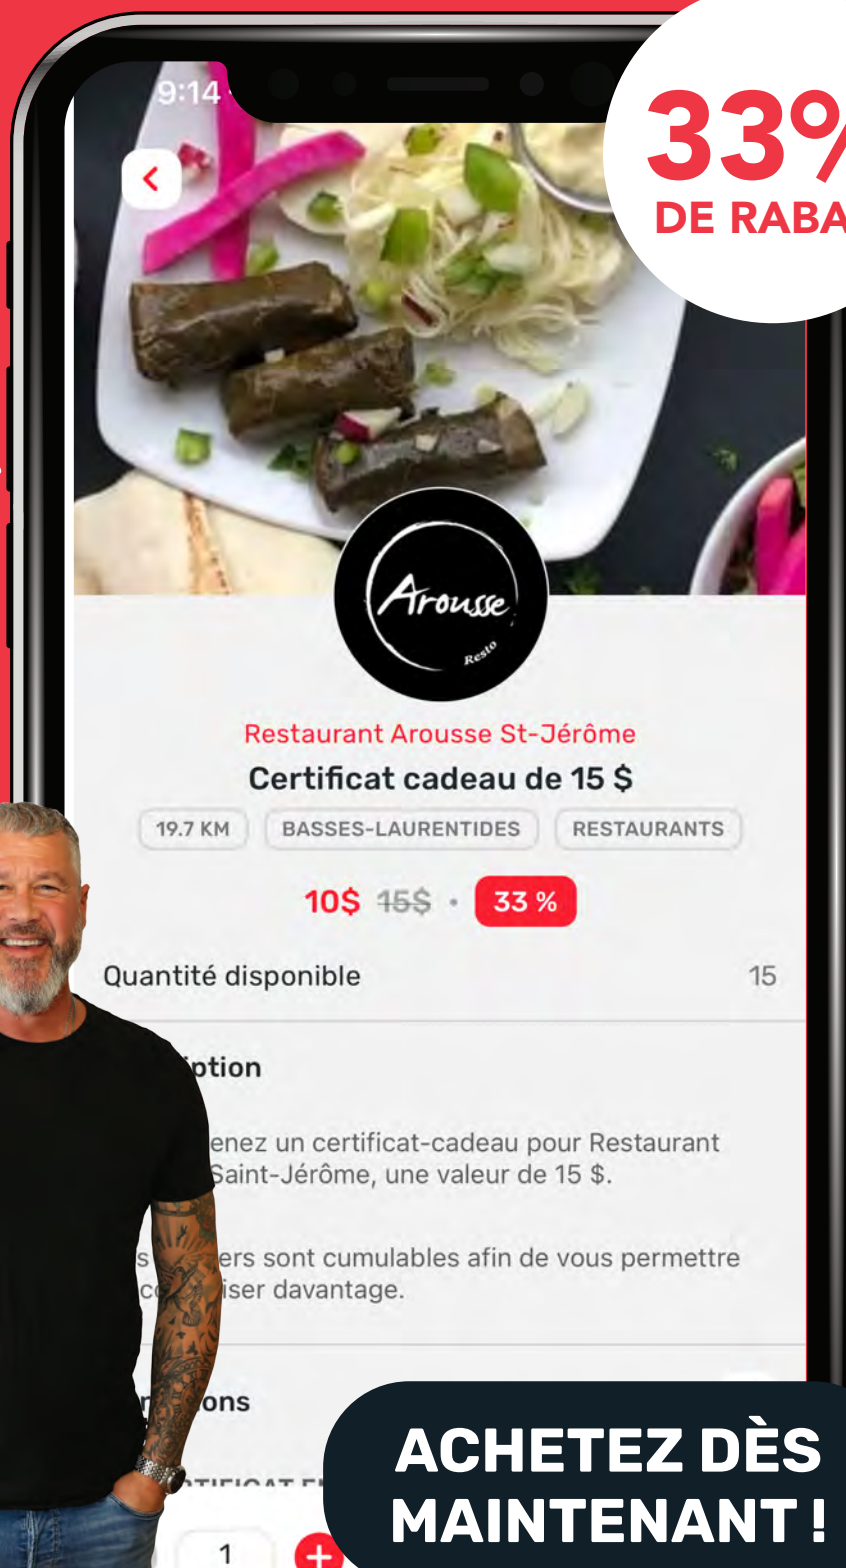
9:14

33%
DE RABA

Arousse
Resto

Restaurant Arousse St-Jérôme
Certificat cadeau de 15 $

19.7 KM
BASSES-LAURENTIDES
RESTAURANTS

10$ ~~15$~~ · 33 %

Quantité disponible 15

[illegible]ption

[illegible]enez un certificat-cadeau pour Restaurant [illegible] Saint-Jérôme, une valeur de 15 $.

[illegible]s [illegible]ers sont cumulables afin de vous permettre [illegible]c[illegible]iser davantage.

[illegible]ons

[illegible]

1

ACHETEZ DÈS MAINTENANT !